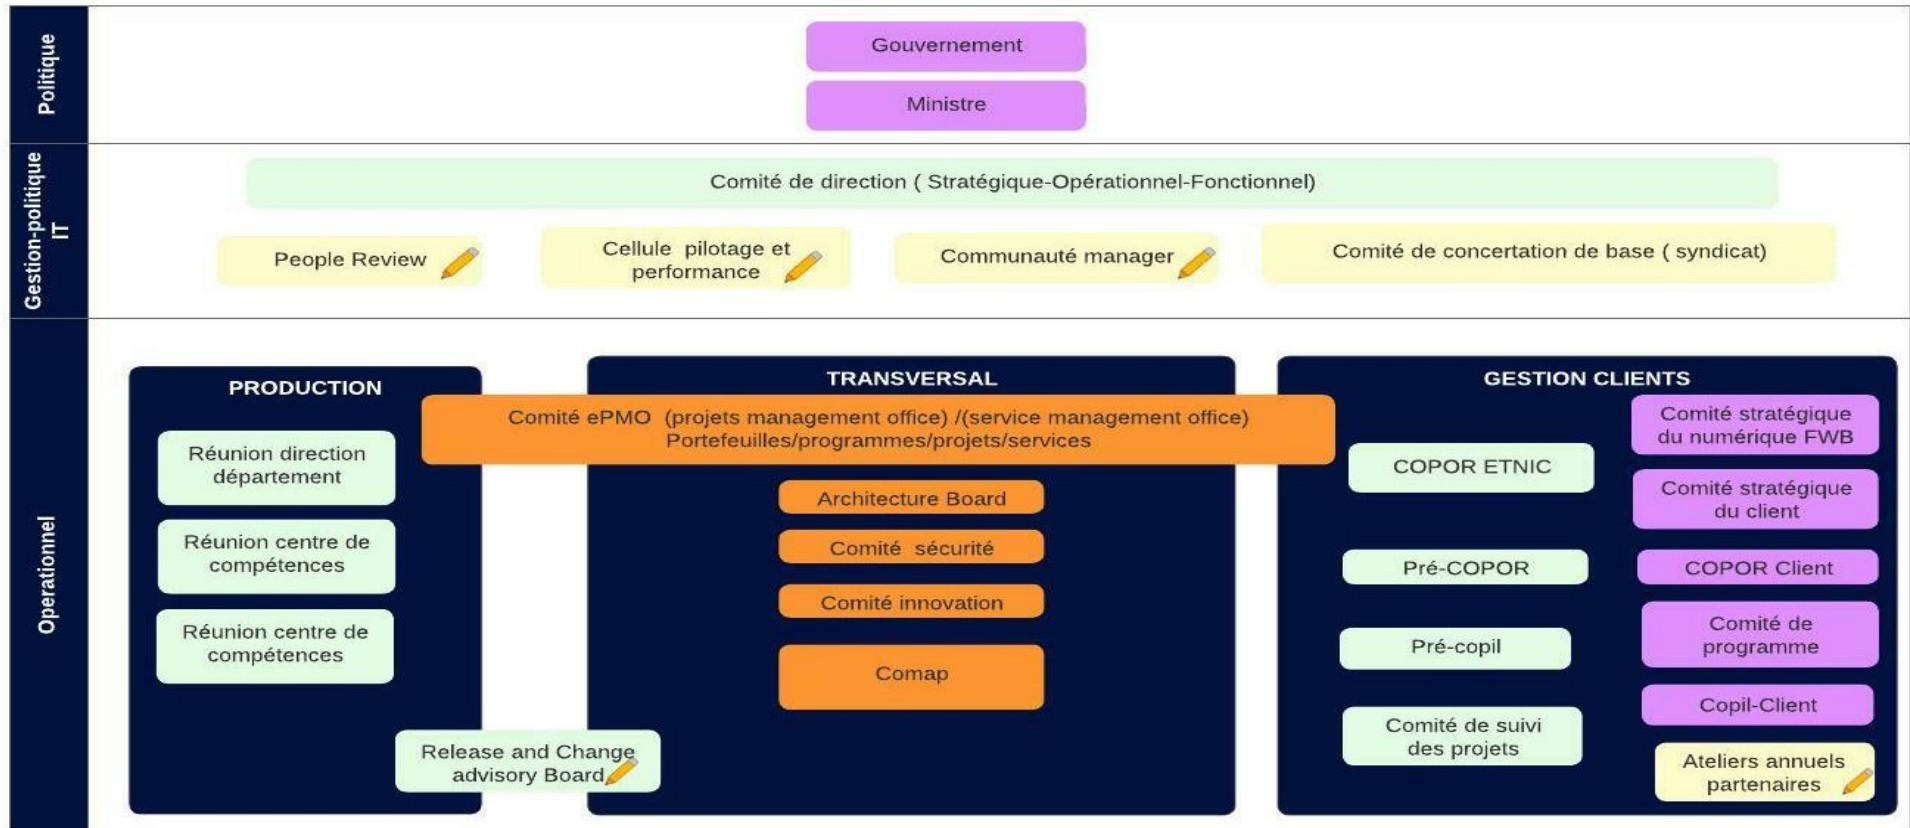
Politique

Gouvernement

Ministre

Gestion-politique IT

Comité de direction ( Stratégique-Opérationnel-Fonctionnel)

People Review

Cellule pilotage et performance

Communauté manager

Comité de concertation de base ( syndicat)

Operationnel

PRODUCTION

TRANSVERSAL

GESTION CLIENTS

Comité ePMO (projets management office) /(service management office) Portefeuilles/programmes/projets/services

Réunion direction département

Réunion centre de compétences

Réunion centre de compétences

Release and Change advisory Board

Architecture Board

Comité sécurité

Comité innovation

Comap

COPOR ETNIC

Pré-COPOR

Pré-copil

Comité de suivi des projets

Comité stratégique du numérique FWB

Comité stratégique du client

COPOR Client

Comité de programme

Copil-Client

Ateliers annuels partenaires